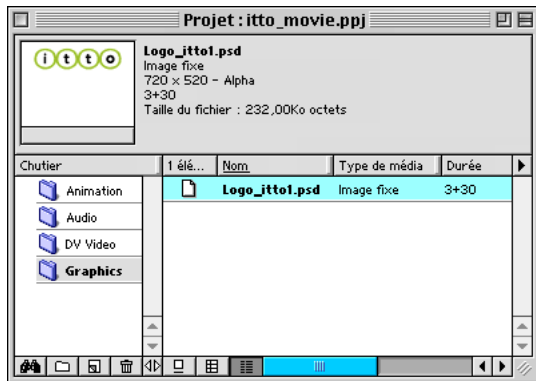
Projet : itto_movie.ppj

itto

Logo_itto1.psd
Image fixe
720 x 520 - Alpha
3+30
Taille du fichier : 232,00Ko octets

Chutier
1 élé...
Nom
Type de média
Durée

Animation
Audio
DV Video
Graphics

| Nom | Type de média | Durée |
|---|---|---|
| Logo_itto1.psd | Image fixe | 3+30 |